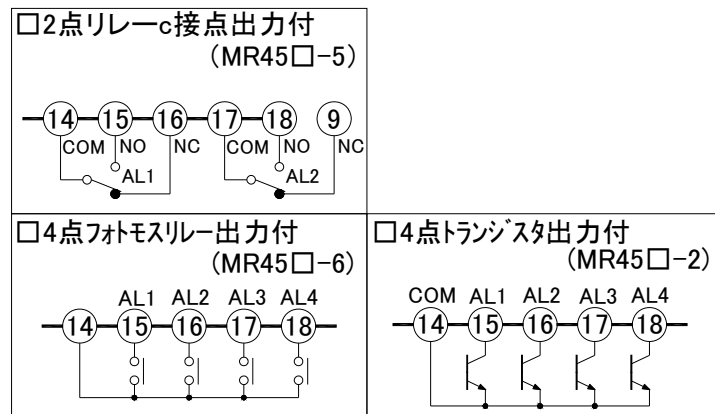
□2点リレーc接点出力付
(MR45□-5)

14 15 16 17 18 9
COM NO NC COM NO NC
AL1 AL2

□4点フォトモスリレー出力付
(MR45□-6)

AL1 AL2 AL3 AL4
14 15 16 17 18

□4点トランジスタ出力付
(MR45□-2)

COM AL1 AL2 AL3 AL4
14 15 16 17 18